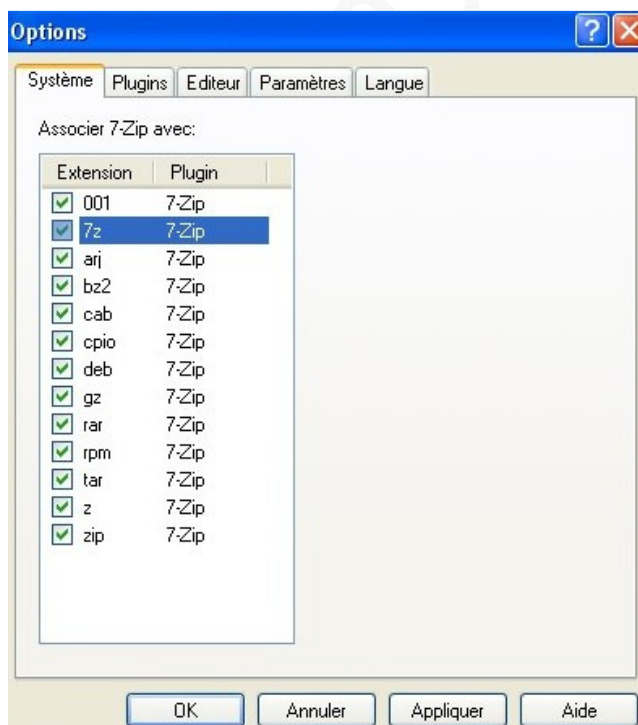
Options

Système | Plugins | Editeur | Paramètres | Langue

Associer 7-Zip avec:

| Extension | Plugin |
|---|---|
| 001 | 7-Zip |
| 7z | 7-Zip |
| arj | 7-Zip |
| bz2 | 7-Zip |
| cab | 7-Zip |
| cpio | 7-Zip |
| deb | 7-Zip |
| gz | 7-Zip |
| rar | 7-Zip |
| rpm | 7-Zip |
| tar | 7-Zip |
| z | 7-Zip |
| zip | 7-Zip |

OK | Annuler | Appliquer | Aide